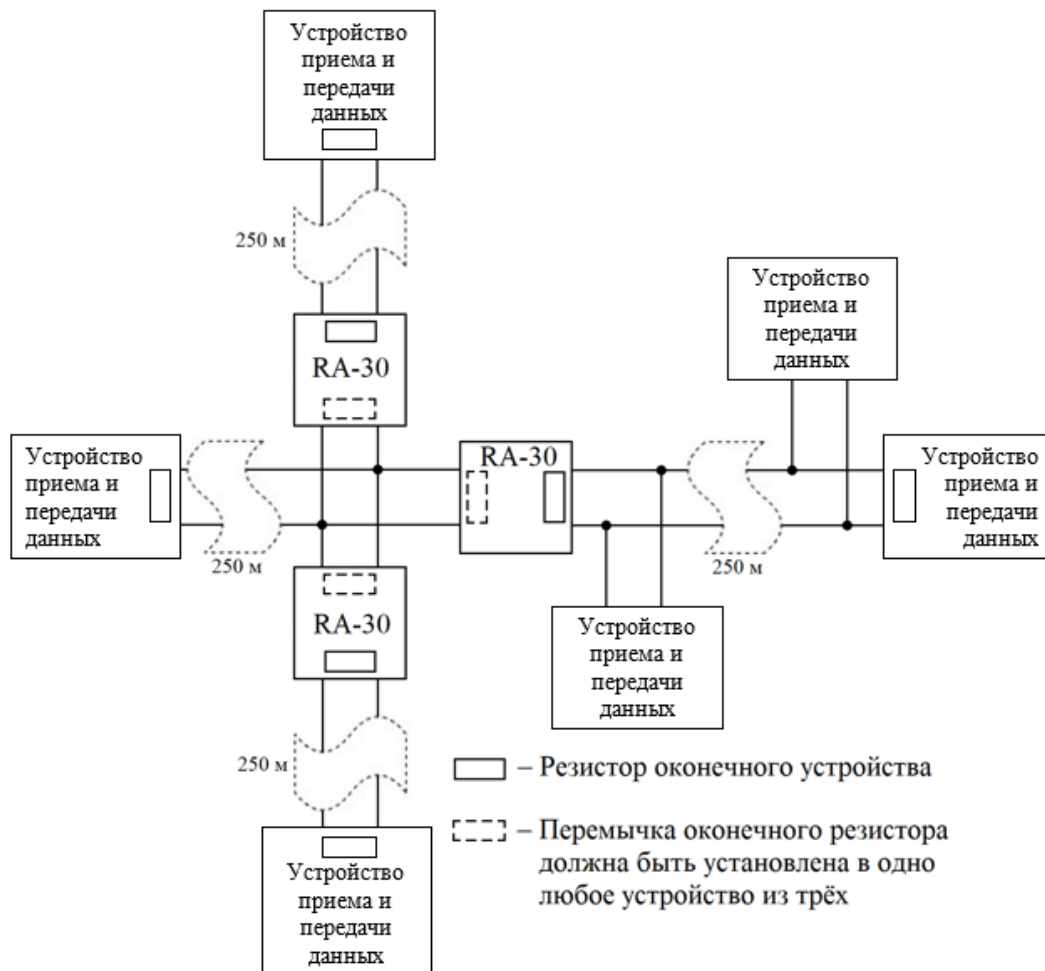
Устройство приема и передачи данных

250 м

RA-30

Устройство приема и передачи данных

RA-30

Устройство приема и передачи данных

Устройство приема и передачи данных

250 м

250 м

RA-30

Устройство приема и передачи данных

250 м

– Резистор оконечного устройства

– Перемычка оконечного резистора должна быть установлена в одно любое устройство из трёх

Устройство приема и передачи данных